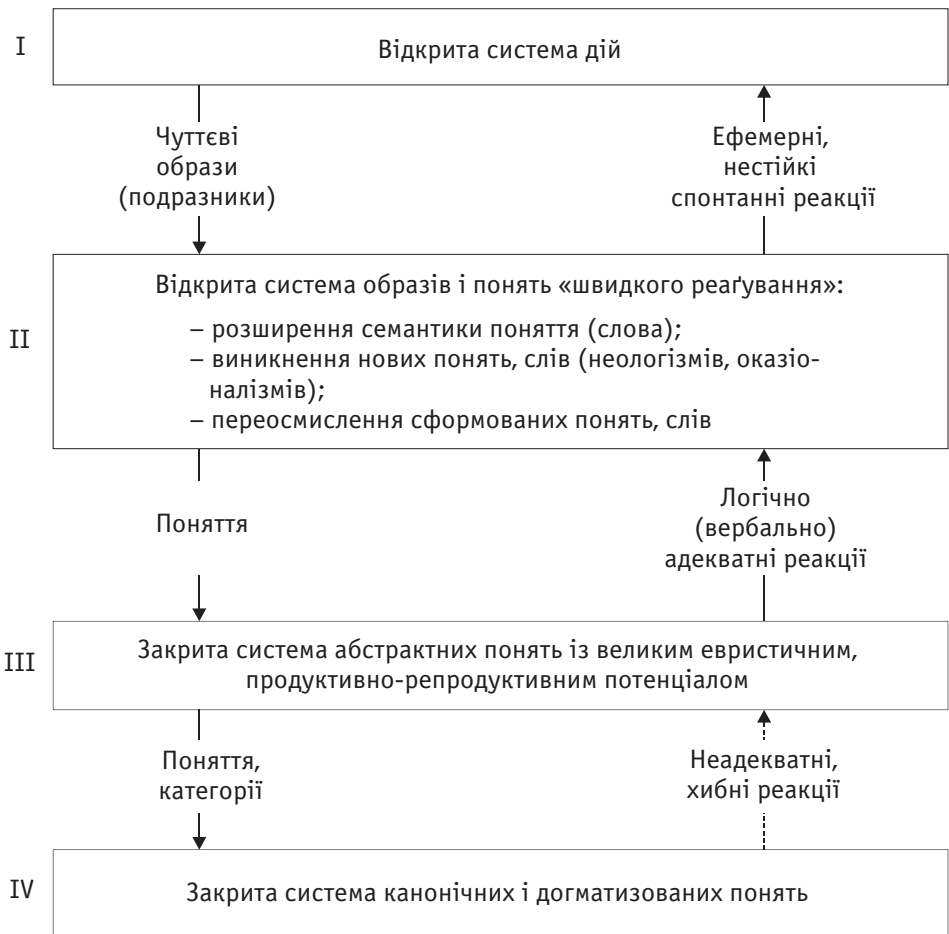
I

Відкрита система дій

Чуттєві образи (подразники)

Ефемерні, нестійкі спонтанні реакції

II

Відкрита система образів і понять «швидкого реаґування»:

– розширення семантики поняття (слова);
– виникнення нових понять, слів (неологізмів, оказіоналізмів);
– переосмислення сформованих понять, слів

Поняття

Логічно (вербально) адекватні реакції

III

Закрита система абстрактних понять із великим евристичним, продуктивно-репродуктивним потенціалом

Поняття, категорії

Неадекватні, хибні реакції

IV

Закрита система канонічних і догматизованих понять